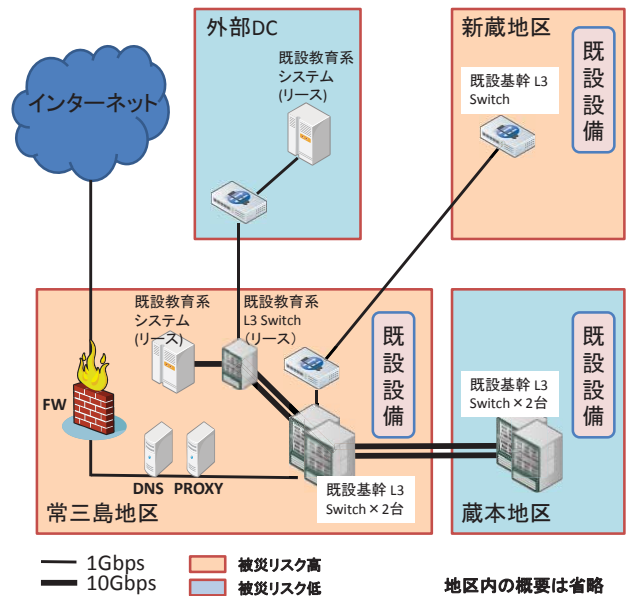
外部DC

既設教育系
システム
(リース)

新蔵地区

既設基幹 L3
Switch

既設設備

インターネット

既設教育系
システム
(リース)

既設教育系
L3 Switch
(リース)

既設設備

既設設備

既設基幹 L3
Switch×2台

FW

DNS PROXY

既設基幹 L3
Switch×2台

常三島地区

蔵本地区

1Gbps
10Gbps

被災リスク高
被災リスク低

地区内の概要は省略